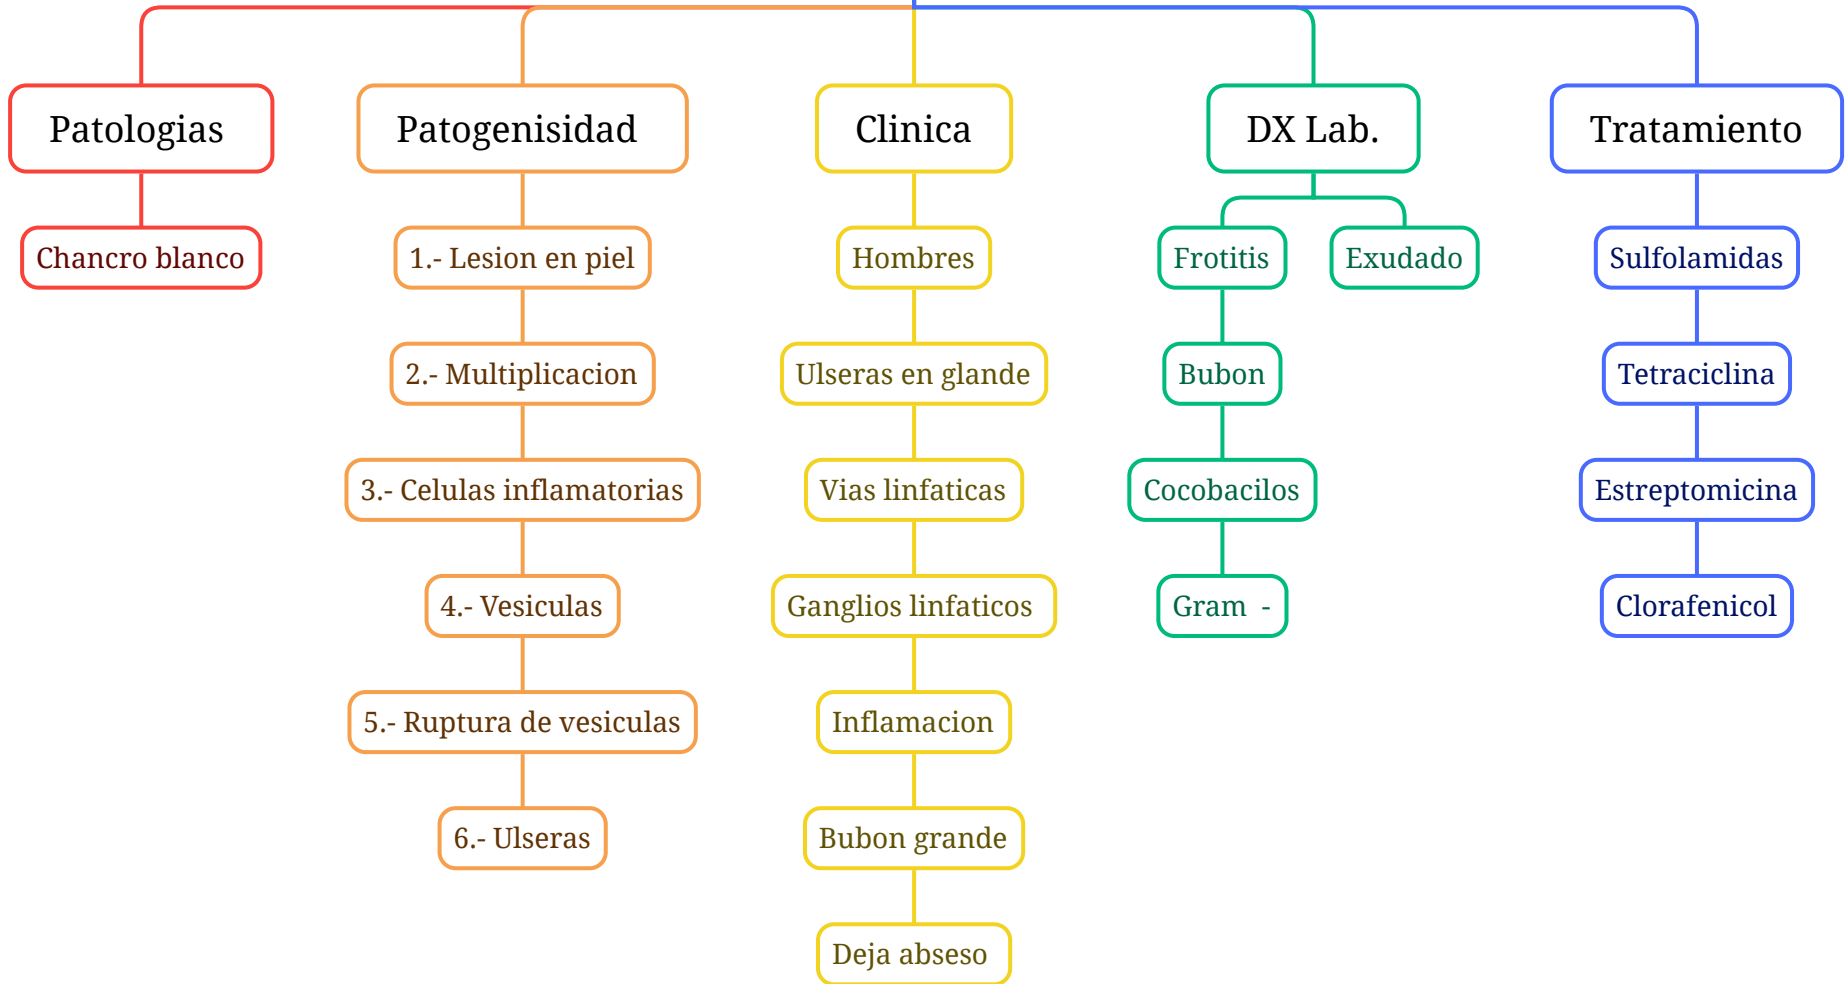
Patologias

Chancro blanco

Patogenisidad

1.- Lesion en piel

2.- Multiplicacion

3.- Celulas inflamatorias

4.- Vesiculas

5.- Ruptura de vesiculas

6.- Ulseras

Clinica

Hombres

Ulseras en glande

Vias linfaticas

Ganglios linfaticos

Inflamacion

Bubon grande

Deja abseso

DX Lab.

Frotitis

Exudado

Bubon

Cocobacilos

Gram -

Tratamiento

Sulfolamidas

Tetraciclina

Estreptomicina

Clorafenicol